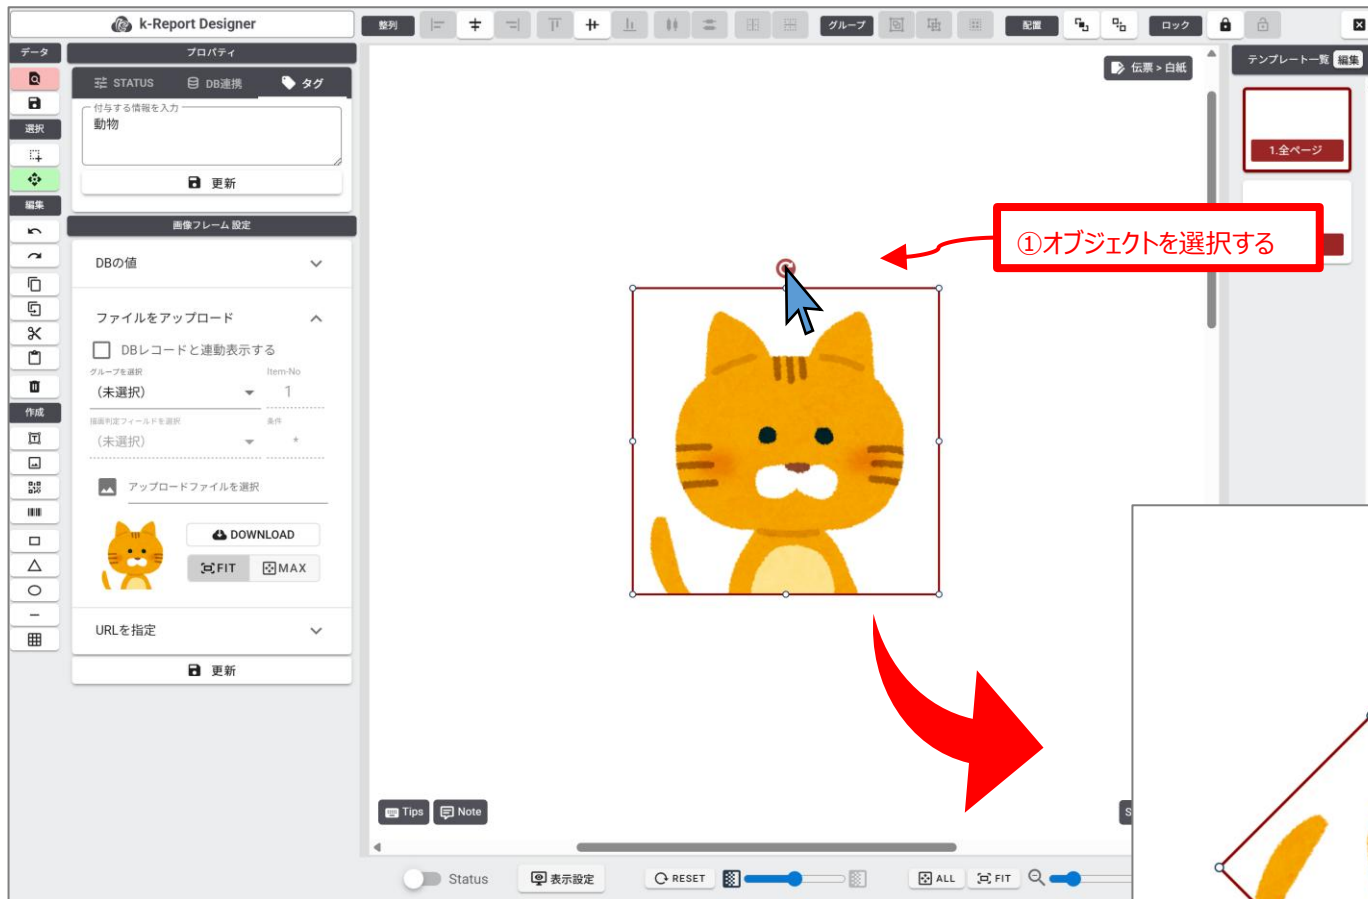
k-Report Designer

整列 グループ 配置 ロック

データ
選択
編集
作成

プロパティ

STATUS DB連携 タグ

付与する情報を入力
動物

更新

画像フレーム 設定

DBの値

ファイルをアップロード

DBレコードと連動表示する

グループを選択
(未選択)
Item-No
1

描画判定フィールドを選択
(未選択)
条件
*

アップロードファイルを選択

DOWNLOAD
FIT
MAX

URLを指定

更新

伝票 > 白紙

①オブジェクトを選択する

テンプレート一覧 編集

1.全ページ

Tips Note

Status 表示設定 RESET ALL FIT